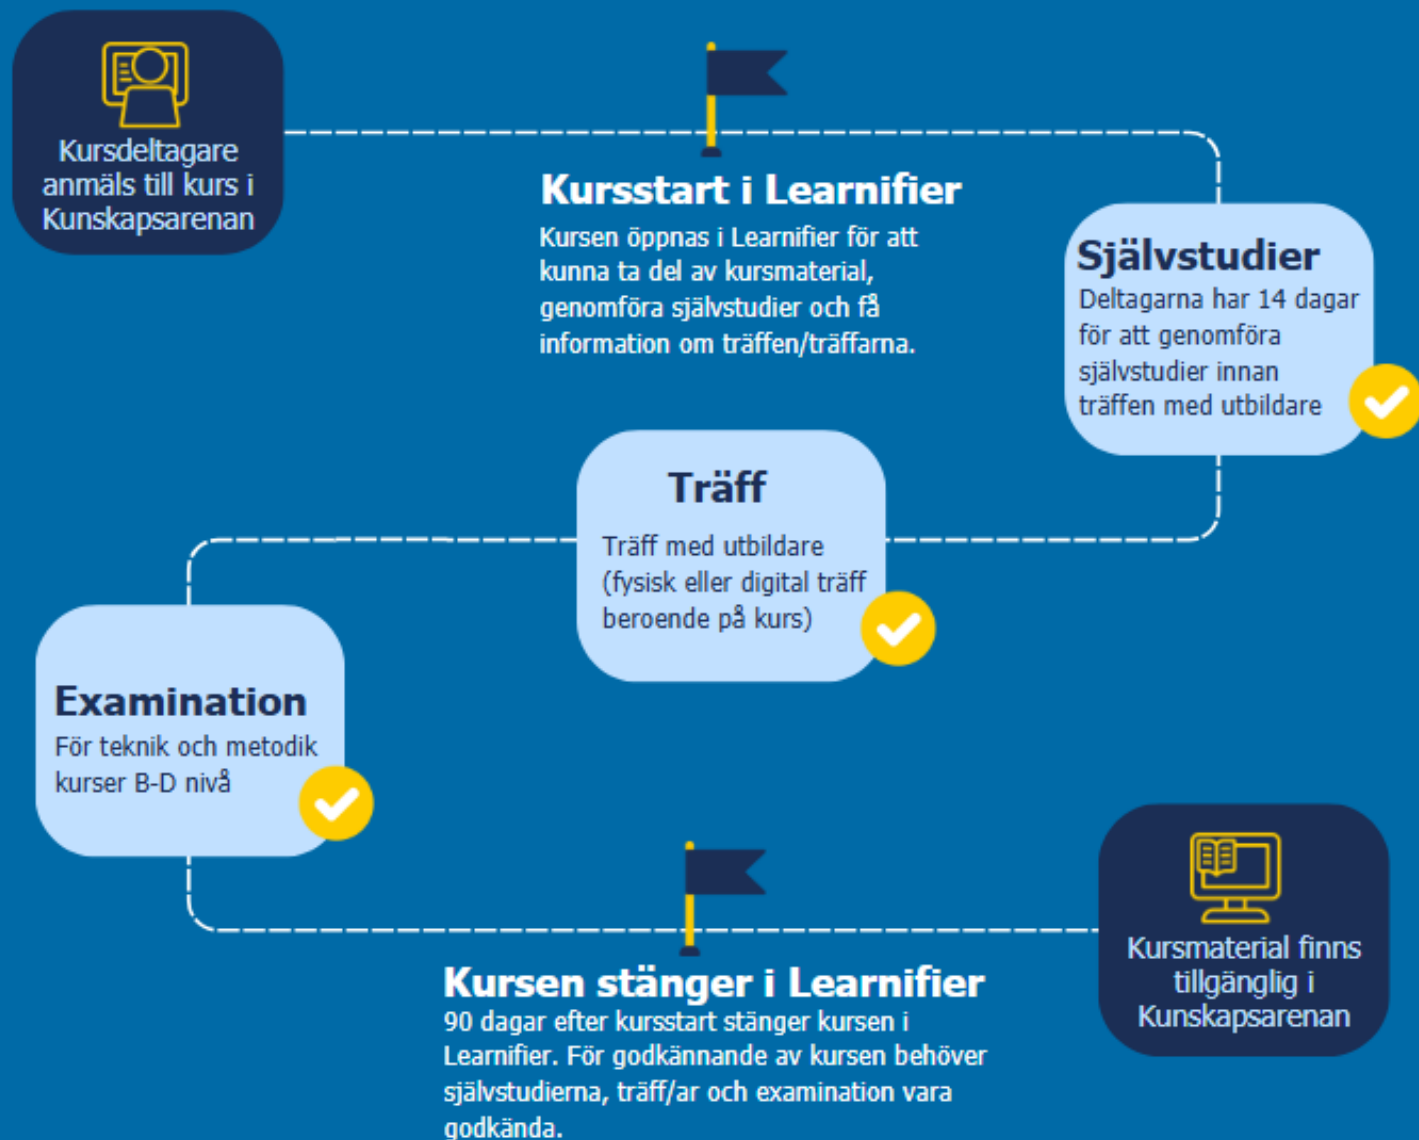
Kursdeltagare anmäls till kurs i Kunskapsarenan

Kursstart i Learnifier

Kursen öppnas i Learnifier för att kunna ta del av kursmaterial, genomföra självstudier och få information om träffen/träffarna.

Självstudier

Deltagarna har 14 dagar för att genomföra självstudier innan träffen med utbildare

Träff

Träff med utbildare (fysisk eller digital träff beroende på kurs)

Examination

För teknik och metodik kurser B-D nivå

Kursmaterial finns tillgänglig i Kunskapsarenan

Kursen stänger i Learnifier

90 dagar efter kursstart stänger kursen i Learnifier. För godkännande av kursen behöver självstudierna, träff/ar och examination vara godkända.